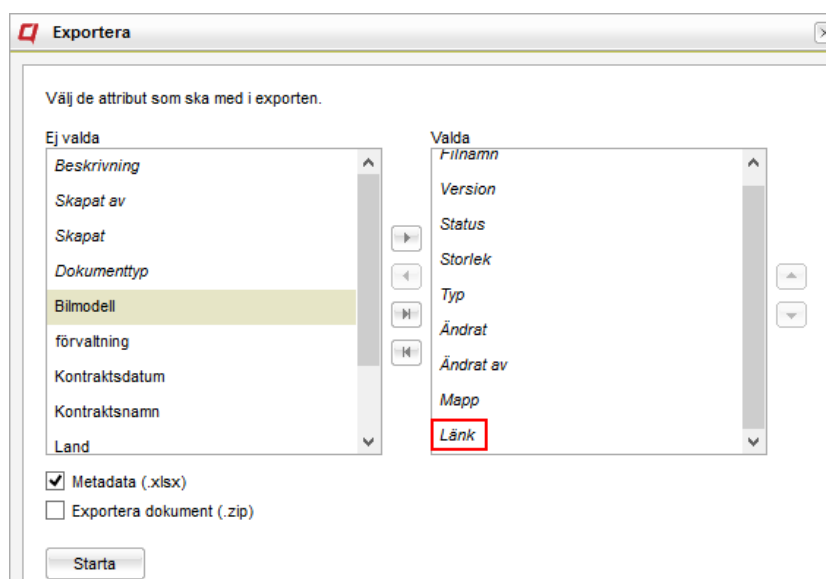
Exportera

Välj de attribut som ska med i exporten.

Ej valda
Beskrivning
Skapat av
Skapat
Dokumenttyp
Bilmodell
förvaltning
Kontraktsdatum
Kontraktsnamn
Land

Valda
Filnamn
Version
Status
Storlek
Typ
Ändrat
Ändrat av
Mapp
Länk

Metadata (.xlsx)
Exportera dokument (.zip)

Starta